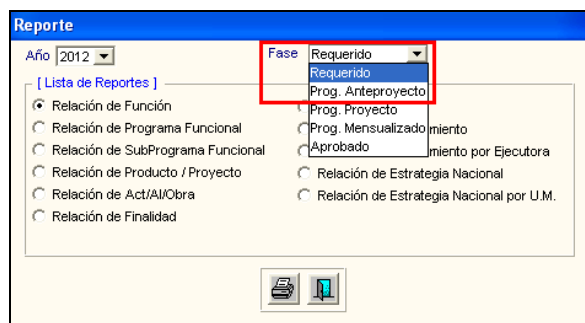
Reporte

Año 2012

Fase Requerido

Requerido
Prog. Anteproyecto
Prog. Proyecto
Prog. Mensualizado
Aprobado

[ Lista de Reportes ]

Relación de Función
Relación de Programa Funcional
Relación de SubPrograma Funcional
Relación de Producto / Proyecto
Relación de Act/AI/Obra
Relación de Finalidad

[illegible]miento
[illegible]miento por Ejecutora
Relación de Estrategia Nacional
Relación de Estrategia Nacional por U.M.